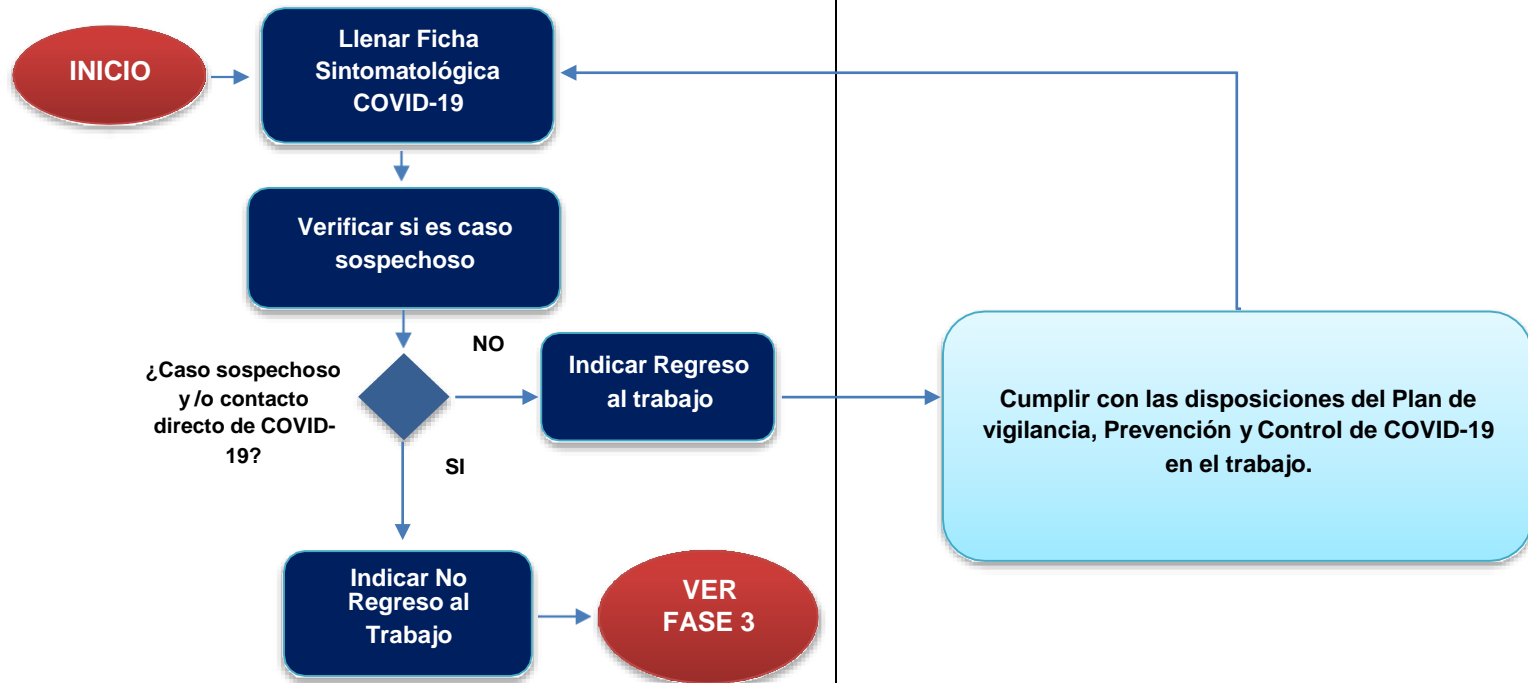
INICIO

Llenar Ficha Sintomatológica COVID-19

Verificar si es caso sospechoso

¿Caso sospechoso y /o contacto directo de COVID-19?

NO

Indicar Regreso al trabajo

SI

Indicar No Regreso al Trabajo

VER FASE 3

Cumplir con las disposiciones del Plan de vigilancia, Prevención y Control de COVID-19 en el trabajo.